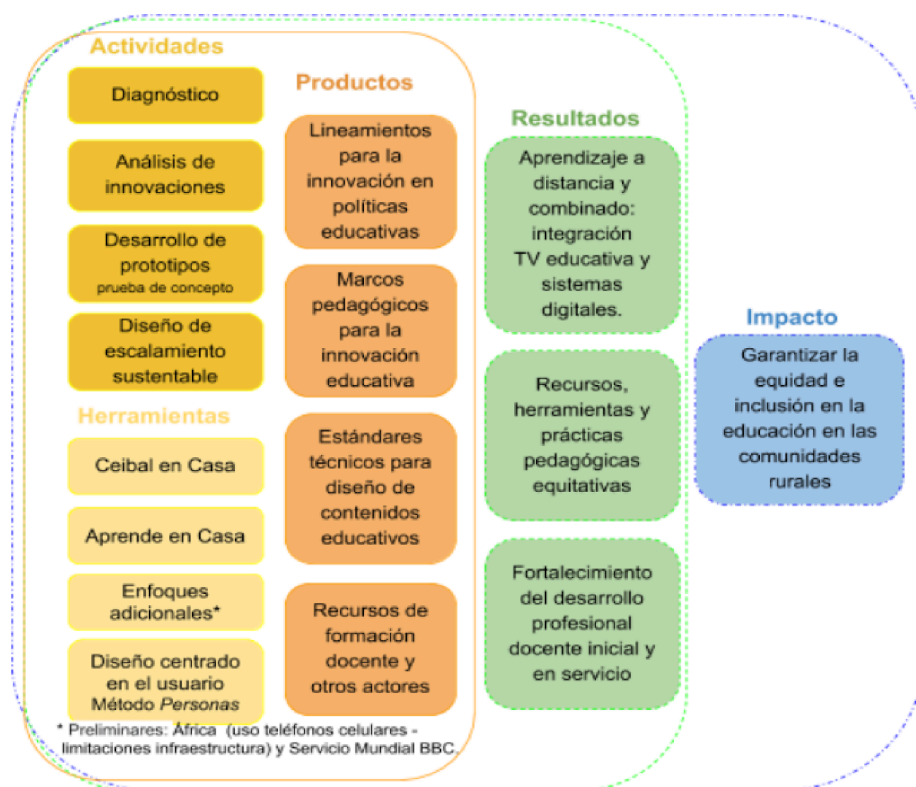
Actividades

Diagnóstico

Análisis de innovaciones

Desarrollo de prototipos
prueba de concepto

Diseño de escalamiento sustentable

Herramientas

Ceibal en Casa

Aprende en Casa

Enfoques adicionales*

Diseño centrado en el usuario
Método Personas

* Preliminares: África (uso teléfonos celulares - limitaciones infraestructura) y Servicio Mundial BBC.

Productos

Lineamientos para la innovación en políticas educativas

Marcos pedagógicos para la innovación educativa

Estándares técnicos para diseño de contenidos educativos

Recursos de formación docente y otros actores

Resultados

Aprendizaje a distancia y combinado: integración TV educativa y sistemas digitales.

Recursos, herramientas y prácticas pedagógicas equitativas

Fortalecimiento del desarrollo profesional docente inicial y en servicio

Impacto

Garantizar la equidad e inclusión en la educación en las comunidades rurales